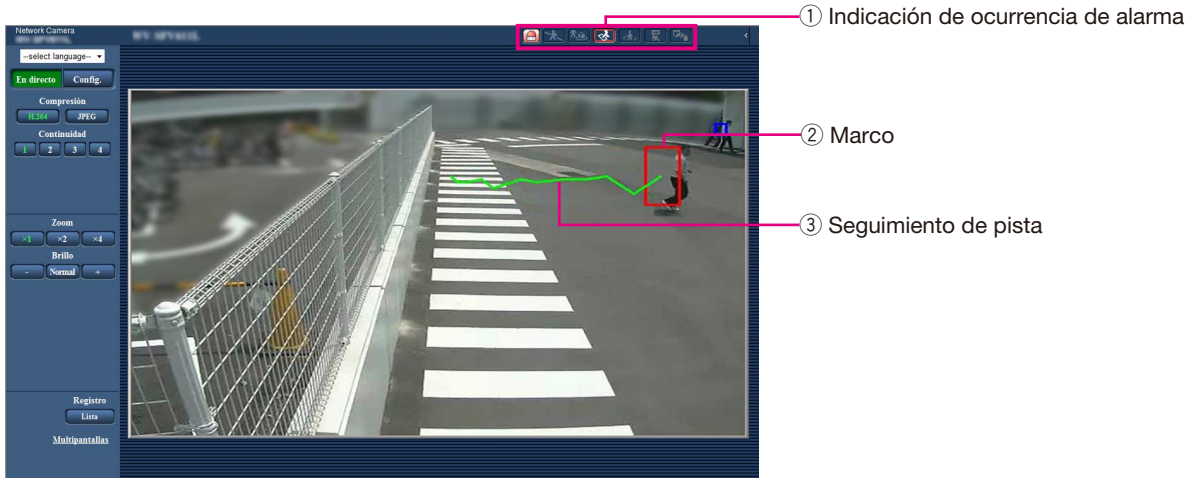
Network Camera
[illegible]
WV-SFV611L
--select language--
En directo
Config.
Compresión
H.264
JPEG
Continuidad
1
2
3
4
Zoom
×1
×2
×4
Brillo
-
Normal
+
Registro
Lista
Multipantallas

① Indicación de ocurrencia de alarma
② Marco
③ Seguimiento de pista